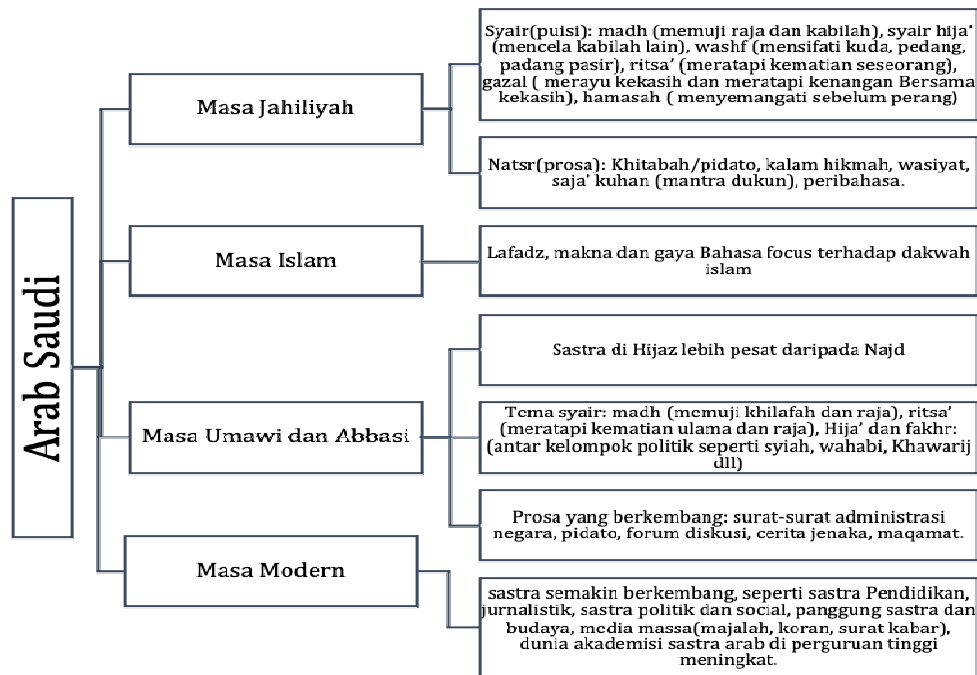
Arab Saudi

Masa Jahiliyah

Syair(puisi): madh (memuji raja dan kabilah), syair hija' (mencela kabilah lain), washf (mensifati kuda, pedang, padang pasir), ritsa' (meratapi kematian seseorang), gazal ( merayu kekasih dan meratapi kenangan Bersama kekasih), hamasah ( menyemangati sebelum perang)

Natsr(prosa): Khitabah/pidato, kalam hikmah, wasiyat, saja' kuhan (mantra dukun), peribahasa.

Masa Islam

Lafadz, makna dan gaya Bahasa focus terhadap dakwah islam

Masa Umawi dan Abbasi

Sastra di Hijaz lebih pesat daripada Najd

Tema syair: madh (memuji khilafah dan raja), ritsa' (meratapi kematian ulama dan raja), Hija' dan fakhr: (antar kelompok politik seperti syiah, wahabi, Khawarij dll)

Prosa yang berkembang: surat-surat administrasi negara, pidato, forum diskusi, cerita jenaka, maqamat.

Masa Modern

sastra semakin berkembang, seperti sastra Pendidikan, jurnalistik, sastra politik dan social, panggung sastra dan budaya, media massa(majalah, koran, surat kabar), dunia akademisi sastra arab di perguruan tinggi meningkat.